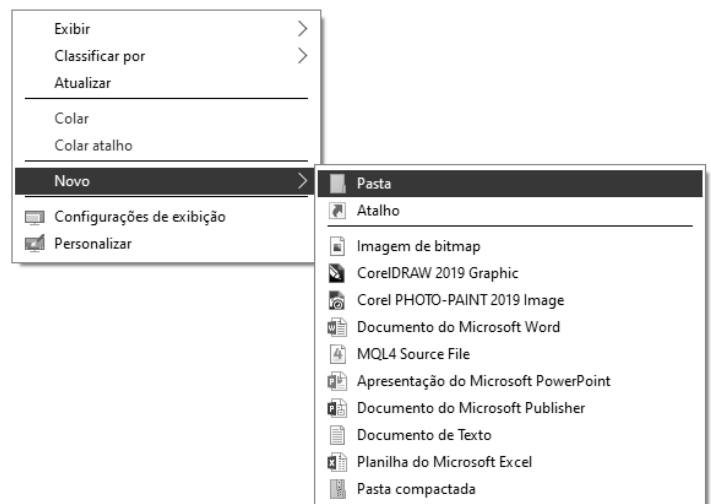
Exibir
Classificar por
Atualizar
Colar
Colar atalho
Novo
Configurações de exibição
Personalizar

Pasta
Atalho
Imagem de bitmap
CorelDRAW 2019 Graphic
Corel PHOTO-PAINT 2019 Image
Documento do Microsoft Word
MQL4 Source File
Apresentação do Microsoft PowerPoint
Documento do Microsoft Publisher
Documento de Texto
Planilha do Microsoft Excel
Pasta compactada